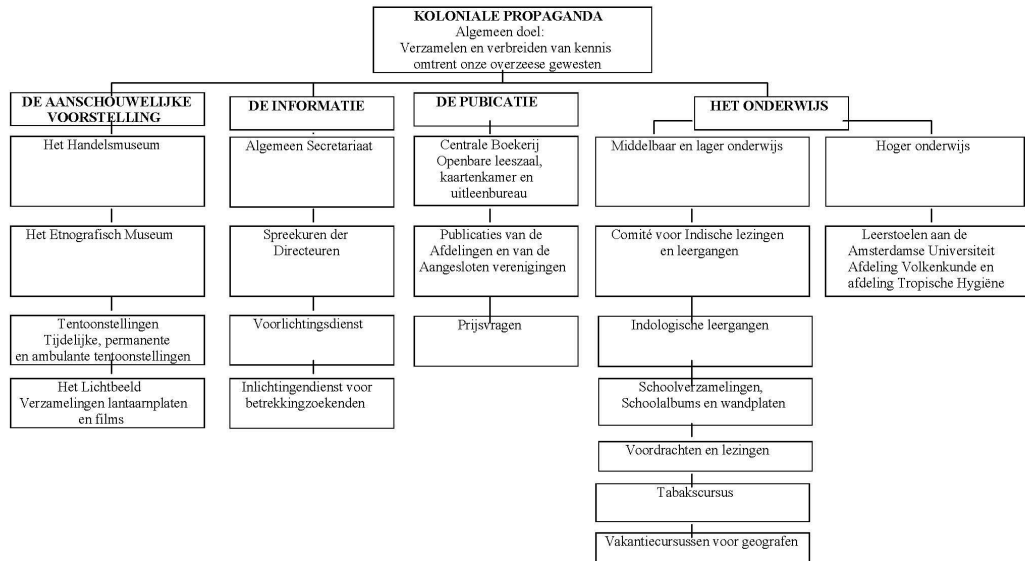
KOLONIALE PROPAGANDA
Algemeen doel:
Verzamelen en verbreiden van kennis omtrent onze overzeese gewesten

DE AANSCHOUWELIJKE VOORSTELLING

Het Handelsmuseum

Het Etnografisch Museum

Tentoonstellingen Tijdelijke, permanente en ambulante tentoonstellingen

Het Lichtbeeld Verzamelingen lantaarnplaten en films

DE INFORMATIE

Algemeen Secretariaat

Spreekuren der Directeuren

Voorlichtingsdienst

Inlichtingendienst voor betrekkingzoekenden

DE PUBICATIE

Centrale Boekerij Openbare leeszaal, kaartenkamer en uitleenbureau

Publicaties van de Afdelingen en van de Aangesloten verenigingen

Prijsvragen

HET ONDERWIJS

Middelbaar en lager onderwijs

Comité voor Indische lezingen en leergangen

Indologische leergangen

Schoolverzamelingen, Schoolalbums en wandplaten

Voordrachten en lezingen

Tabakscursus

Vakantiecursussen voor geografen

Hoger onderwijs

Leerstoelen aan de Amsterdamse Universiteit Afdeling Volkenkunde en afdeling Tropische Hygiëne